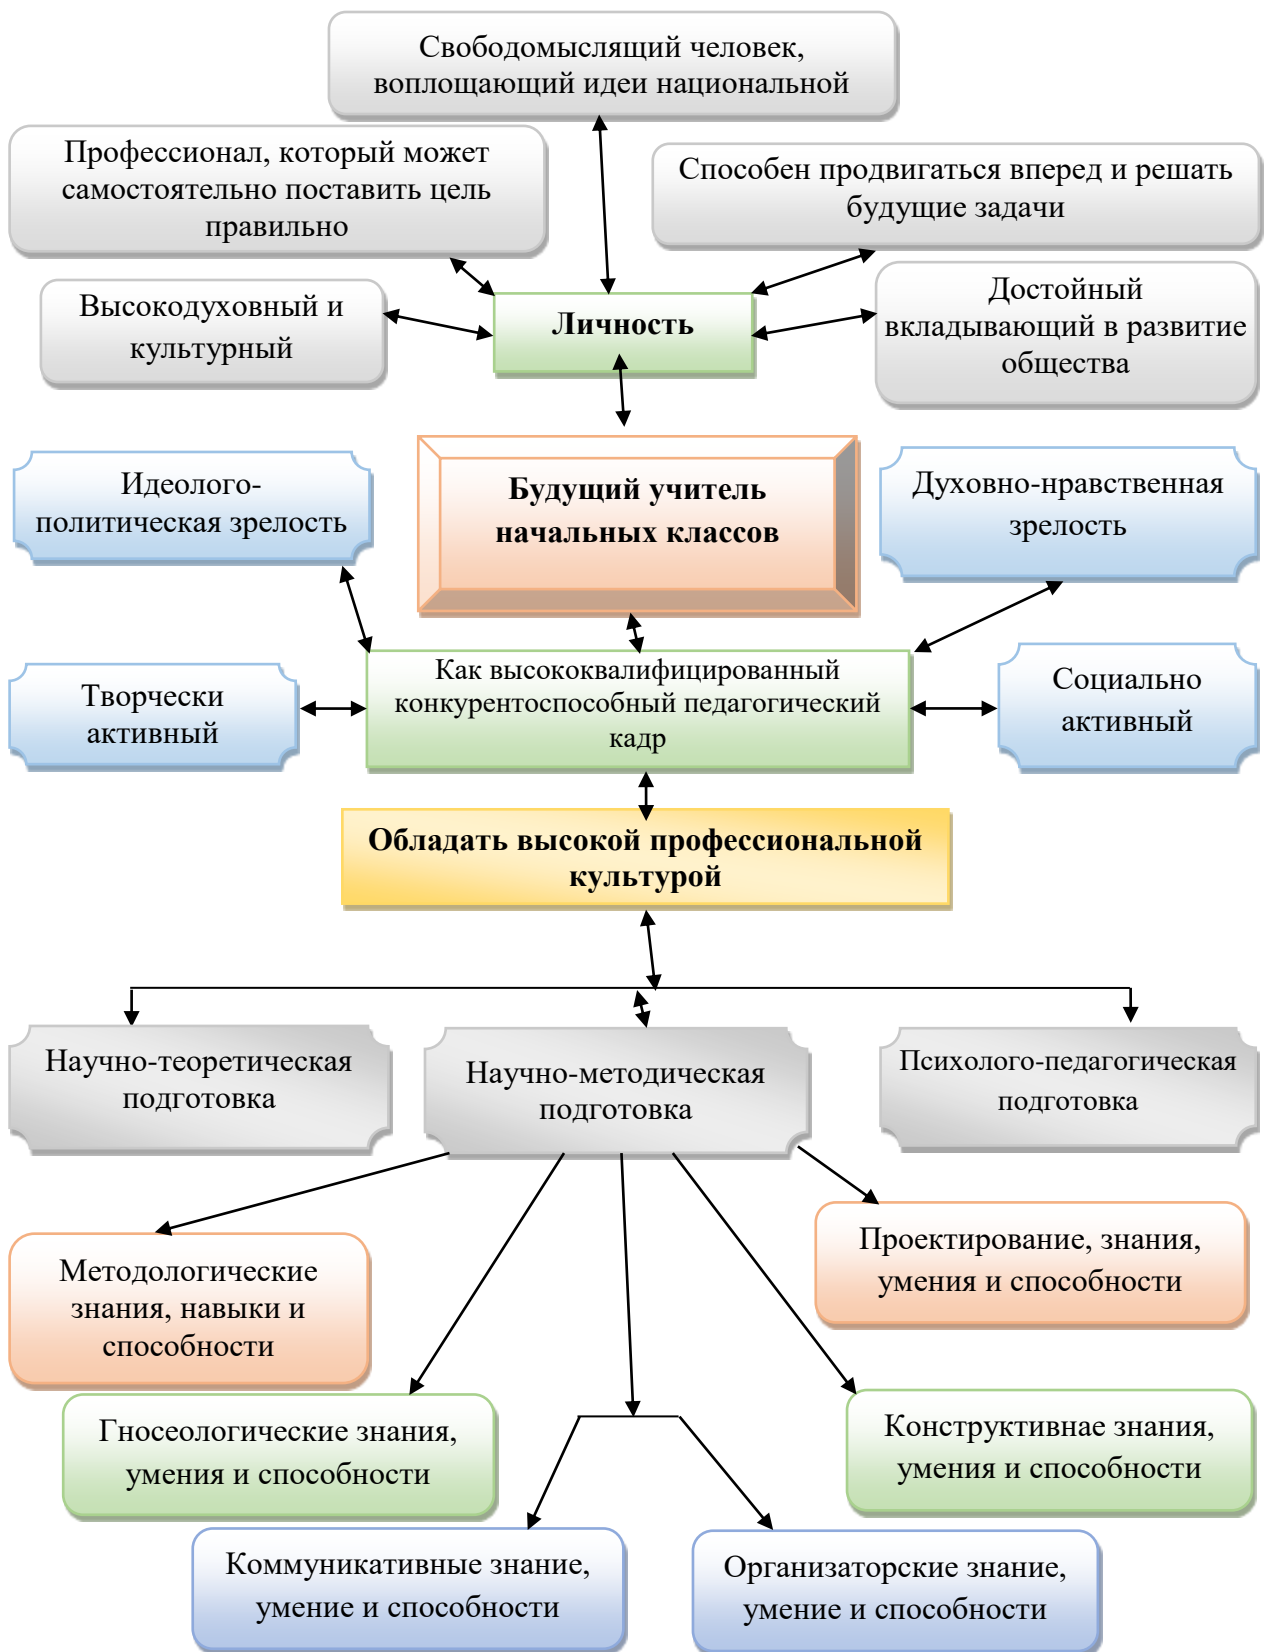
Свободомыслящий человек, воплощающий идеи национальной

Профессионал, который может самостоятельно поставить цель правильно

Способен продвигаться вперед и решать будущие задачи

Высокодуховный и культурный

Личность

Достойный вкладывающий в развитие общества

Идеолого-политическая зрелость

Будущий учитель начальных классов

Духовно-нравственная зрелость

Творчески активный

Как высококвалифицированный конкурентоспособный педагогический кадр

Социально активный

Обладать высокой профессиональной культурой

Научно-теоретическая подготовка

Научно-методическая подготовка

Психолого-педагогическая подготовка

Методологические знания, навыки и способности

Проектирование, знания, умения и способности

Гносеологические знания, умения и способности

Конструктивная знания, умения и способности

Коммуникативные знание, умение и способности

Организаторские знание, умение и способности